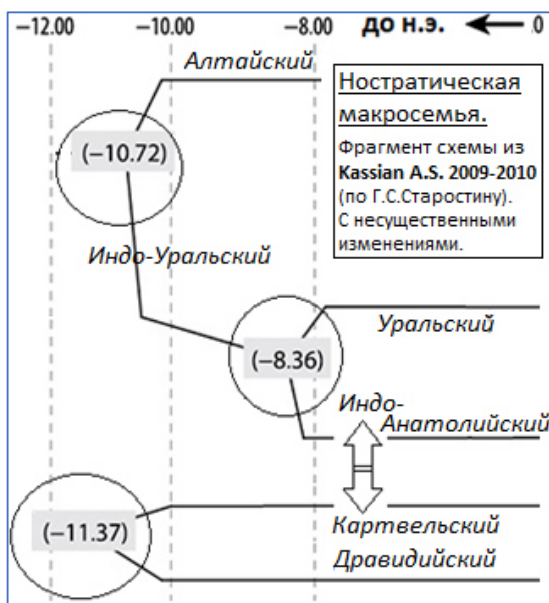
–12.00 –10.00 –8.00 до н.э. 0

Алтайский

Ностратическая макросемья.

Фрагмент схемы из **Kassian A.S. 2009-2010** (по Г.С.Старостину). С несущественными изменениями.

(–10.72)

Индо-Уральский

Уральский

(–8.36)

Индо-Анатолийский

(–11.37)

Картвельский

Дравидийский